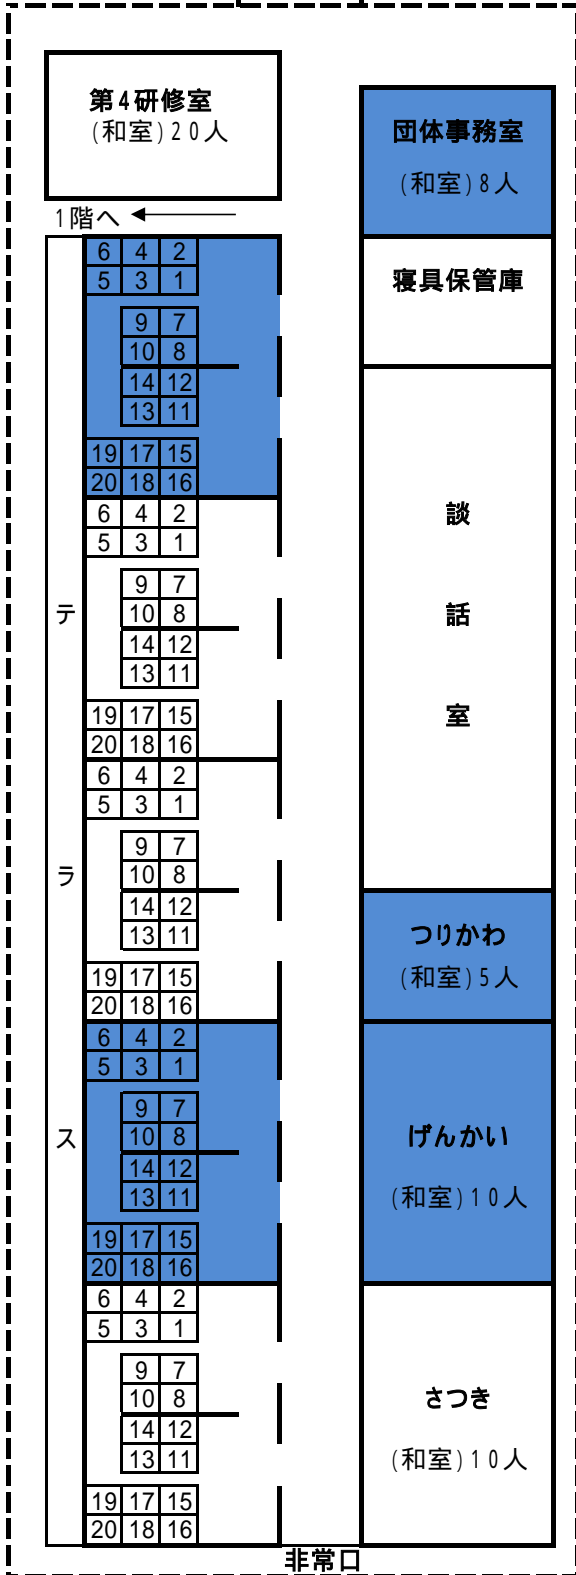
第４研修室
（和室）２０人

１階へ

団体事務室
（和室）８人

寝具保管庫

談
話
室

つりかわ
（和室）５人

げんかい
（和室）１０人

さつき
（和室）１０人

テ
ラ
ス

| 6 | 4 | 2 |
|---|---|---|
| 5 | 3 | 1 |

| 9 | 7 |
|---|---|
| 10 | 8 |
| 14 | 12 |
| 13 | 11 |

| 19 | 17 | 15 |
|---|---|---|
| 20 | 18 | 16 |

| 6 | 4 | 2 |
|---|---|---|
| 5 | 3 | 1 |

| 9 | 7 |
|---|---|
| 10 | 8 |
| 14 | 12 |
| 13 | 11 |

| 19 | 17 | 15 |
|---|---|---|
| 20 | 18 | 16 |

| 6 | 4 | 2 |
|---|---|---|
| 5 | 3 | 1 |

| 9 | 7 |
|---|---|
| 10 | 8 |
| 14 | 12 |
| 13 | 11 |

| 19 | 17 | 15 |
|---|---|---|
| 20 | 18 | 16 |

| 6 | 4 | 2 |
|---|---|---|
| 5 | 3 | 1 |

| 9 | 7 |
|---|---|
| 10 | 8 |
| 14 | 12 |
| 13 | 11 |

| 19 | 17 | 15 |
|---|---|---|
| 20 | 18 | 16 |

| 6 | 4 | 2 |
|---|---|---|
| 5 | 3 | 1 |

| 9 | 7 |
|---|---|
| 10 | 8 |
| 14 | 12 |
| 13 | 11 |

| 19 | 17 | 15 |
|---|---|---|
| 20 | 18 | 16 |

非常口